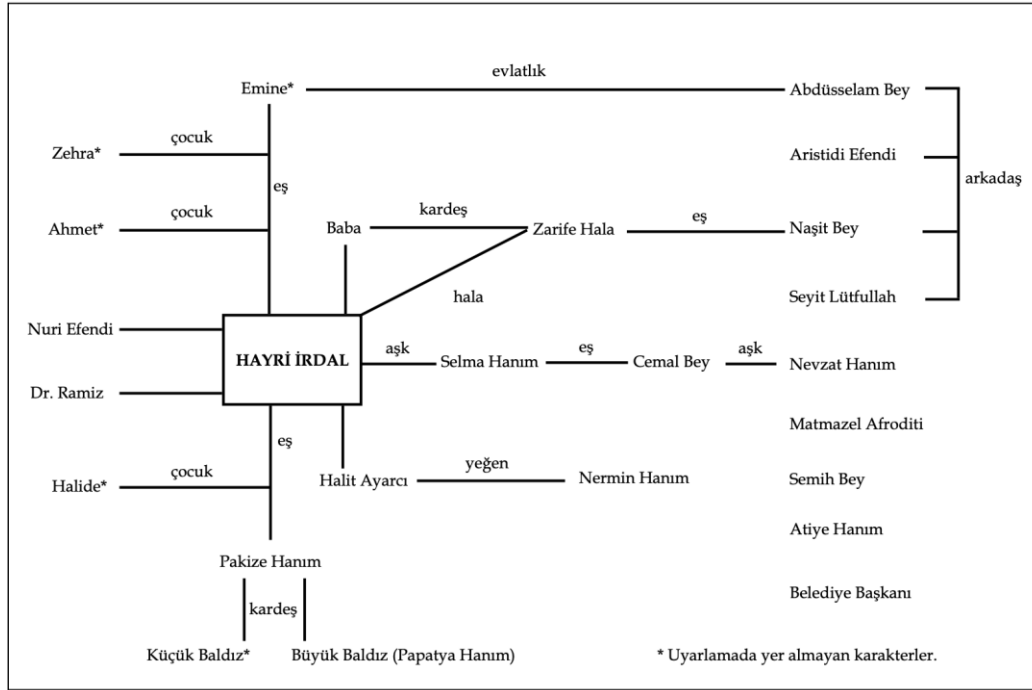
Emine*
evlatlık
Abdüsselam Bey
Zehra*
çocuk
Aristidi Efendi
arkadaş
eş
Ahmet*
çocuk
Baba
kardeş
Zarife Hala
eş
Naşit Bey
hala
Seyit Lütfullah
Nuri Efendi
HAYRİ İRDAL
aşk
Selma Hanım
eş
Cemal Bey
aşk
Nevzat Hanım
Dr. Ramiz
eş
Matmazel Afroditi
Halide*
çocuk
Halit Ayarcı
yeğen
Nermin Hanım
Semih Bey
Atiye Hanım
Pakize Hanım
kardeş
Belediye Başkanı
Küçük Baldız*
Büyük Baldız (Papatya Hanım)
* Uyarlamada yer almayan karakterler.